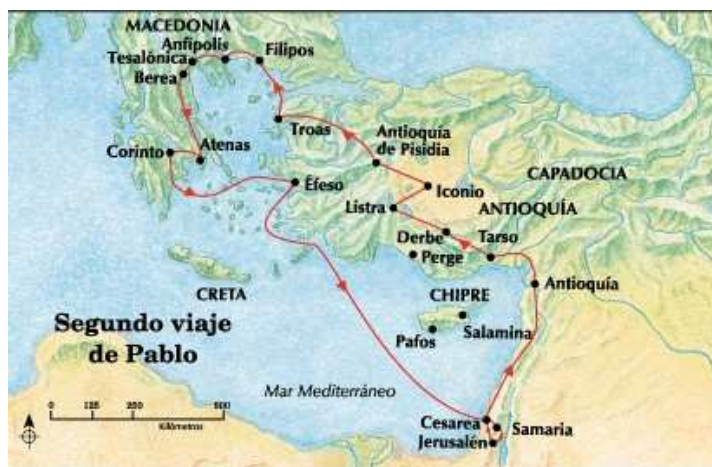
MACEDONIA
Anfípolis
Tesalónica
Filipos
Berea
Troas
Antioquía de Pisidia
Atenas
Corinto
Éfeso
CAPADOCIA
Iconio
Listra
ANTIOQUÍA
Derbe
Tarso
Perge
CRETA
CHIPRE
Antioquía
Segundo viaje de Pablo
Pafos
Salamina
Mar Mediterráneo
0 125 250 500
Kilómetros
Cesarea
Samaria
Jerusalén